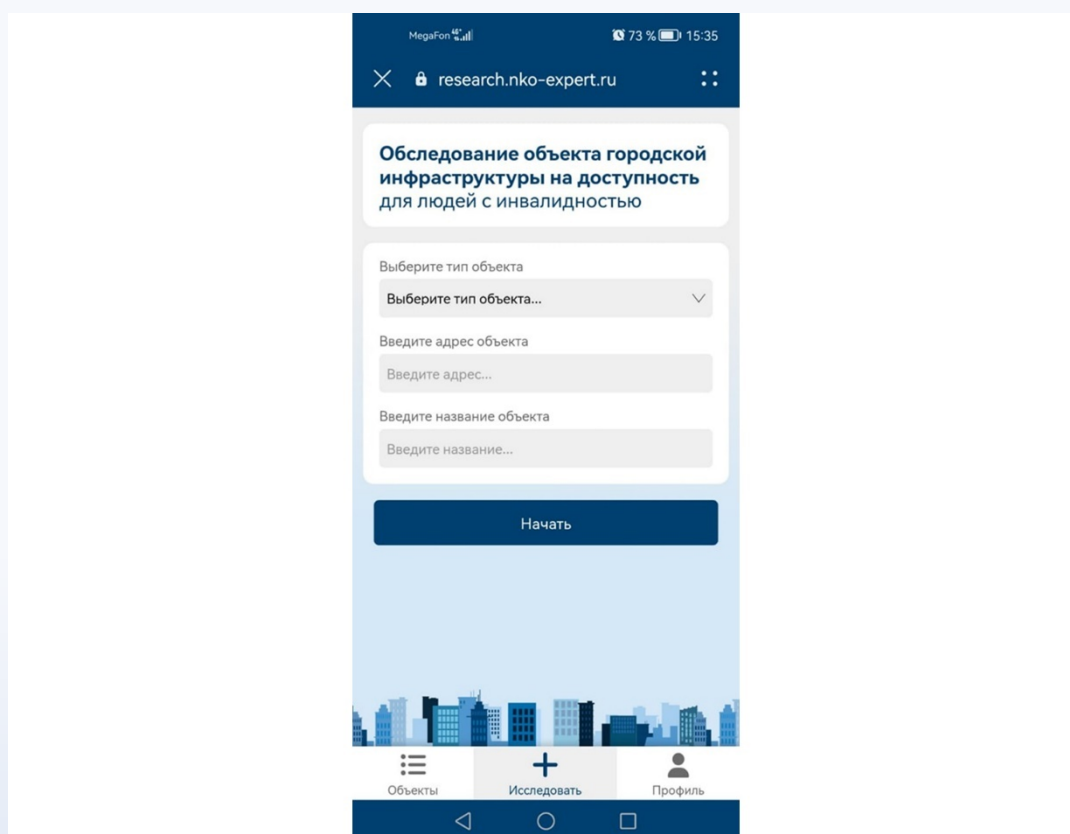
MegaFon 4G

73 % 15:35

research.nko-expert.ru

Обследование объекта городской инфраструктуры на доступность
для людей с инвалидностью

Выберите тип объекта

Выберите тип объекта...

Введите адрес объекта

Введите адрес...

Введите название объекта

Введите название...

Начать

Объекты

Исследовать

Профиль